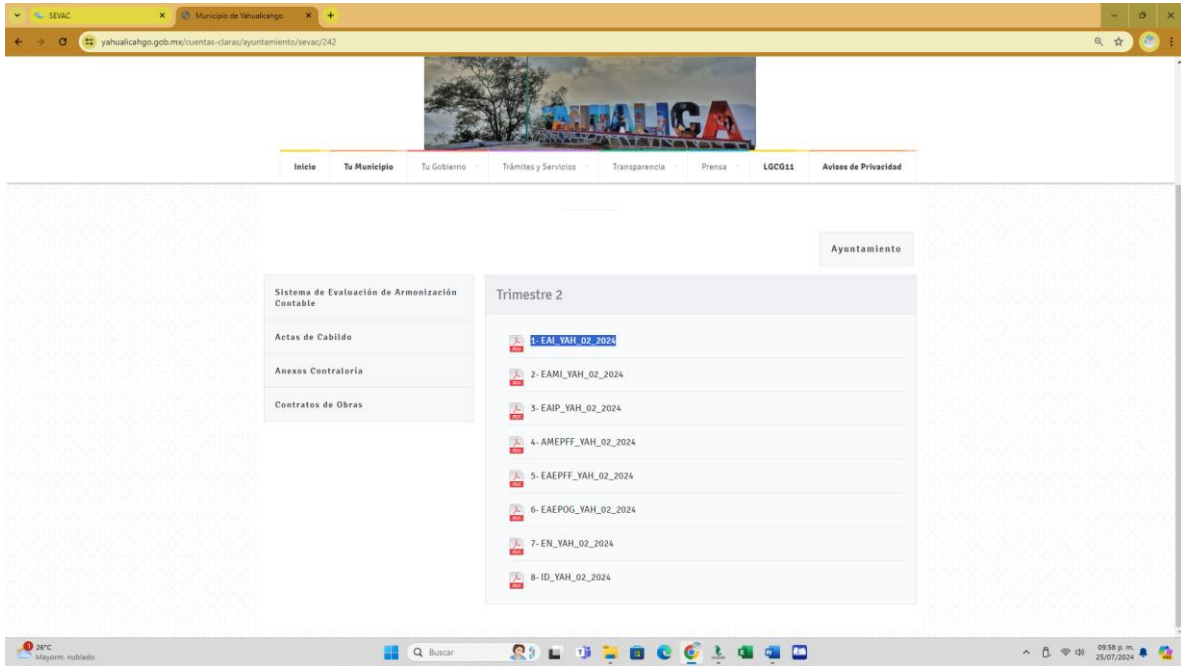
SEVAC
Municipio de Yahualicango
yahualicahgo.gob.mx/cuentas-claras/ayuntamiento/sevac/242

YAHUALICA

Inicio | Tu Municipio | Tu Gobierno | Trámites y Servicios | Transparencia | Prensa | LGCG11 | Avisos de Privacidad

Ayuntamiento

Sistema de Evaluación de Armonización Contable
Actas de Cabildo
Anexos Contraloría
Contratos de Obras

Trimestre 2

1- EAI_YAH_02_2024
2- EAMI_YAH_02_2024
3- EAIP_YAH_02_2024
4- AMEPFF_YAH_02_2024
5- EAEPFF_YAH_02_2024
6- EAEPOG_YAH_02_2024
7- EN_YAH_02_2024
8- ID_YAH_02_2024

26°C
Mayorm. nublado
Buscar
09:58 p. m.
25/07/2024